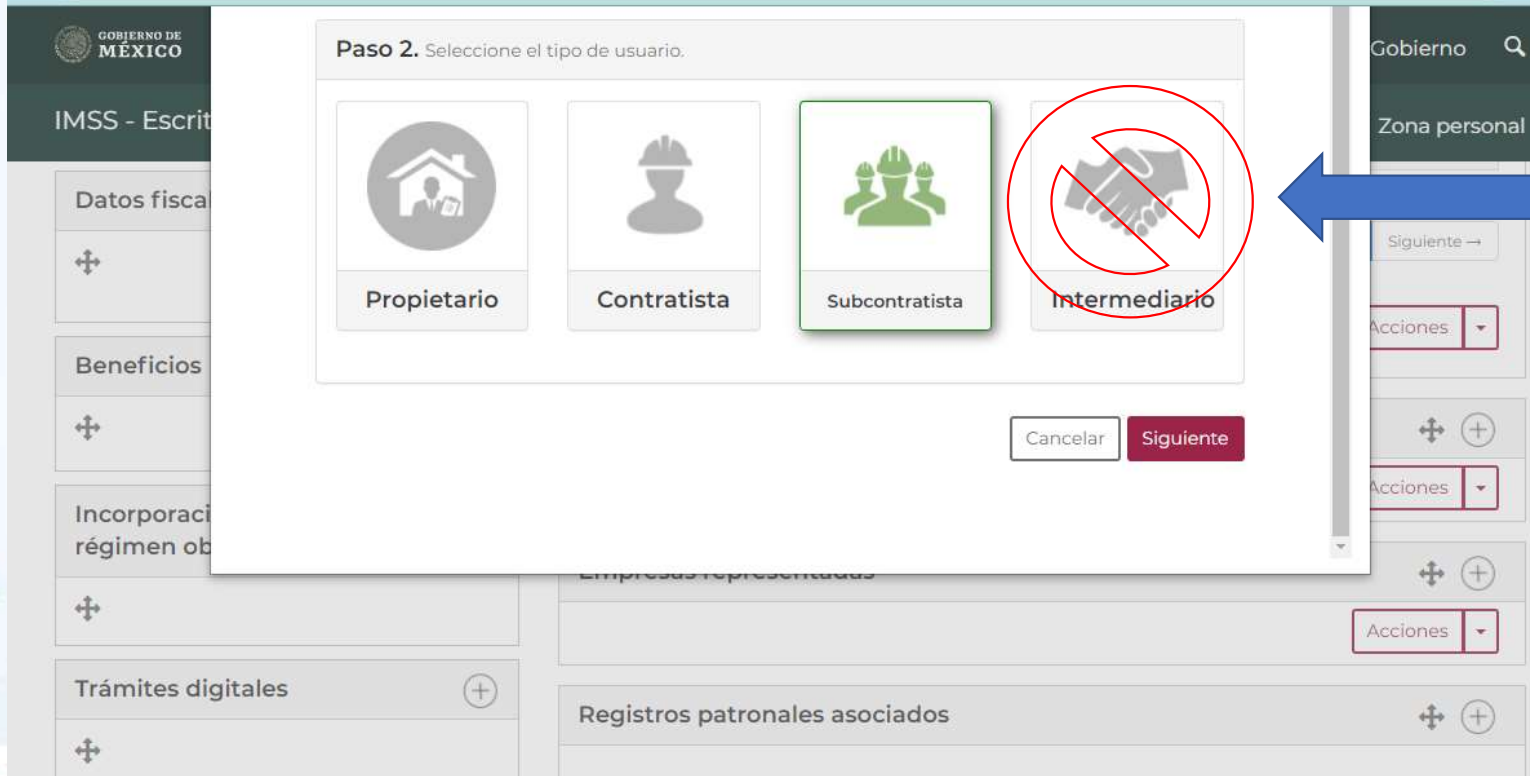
GOBIERNO DE MÉXICO

Gobierno

IMSS - Escrit

Zona personal

Paso 2. Seleccione el tipo de usuario.

Propietario

Contratista

Subcontratista

Intermediario

Cancelar

Siguiente

Siguiente →

Datos fiscal

Beneficios

Incorporaci régimen ob

Trámites digitales

Acciones

Acciones

Empresas representadas

Acciones

Registros patronales asociados